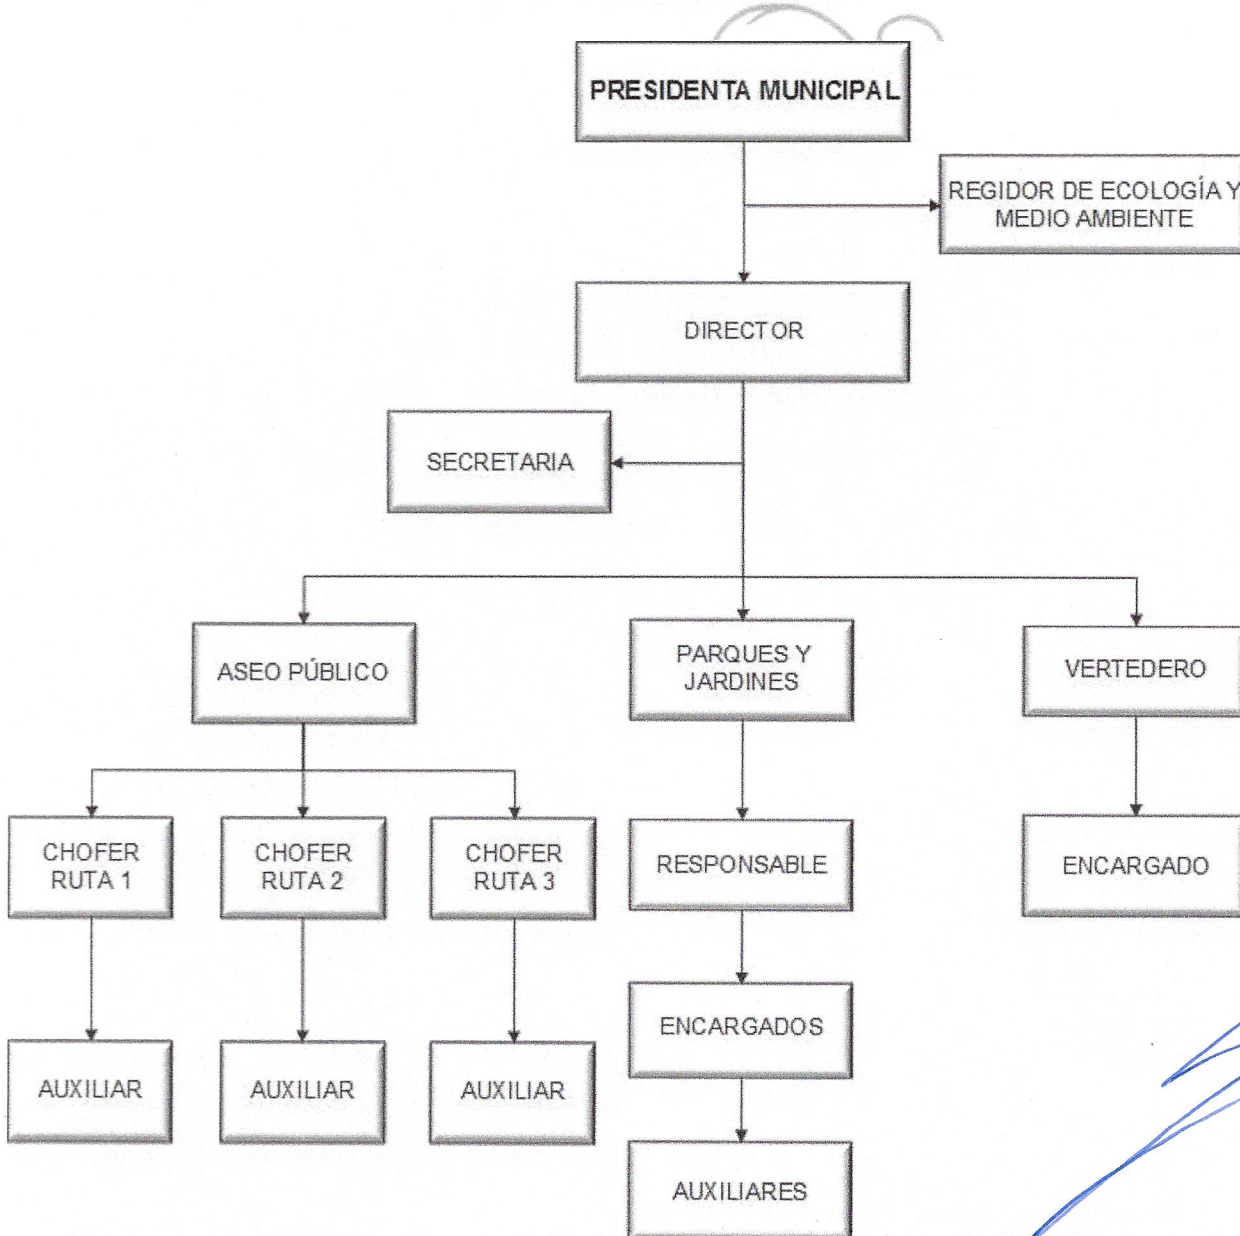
PRESIDENTA MUNICIPAL

REGIDOR DE ECOLOGÍA Y MEDIO AMBIENTE

DIRECTOR

SECRETARIA

ASEO PÚBLICO

PARQUES Y JARDINES

VERTEDERO

CHOFER RUTA 1

CHOFER RUTA 2

CHOFER RUTA 3

RESPONSABLE

ENCARGADO

AUXILIAR

AUXILIAR

AUXILIAR

ENCARGADOS

AUXILIARES